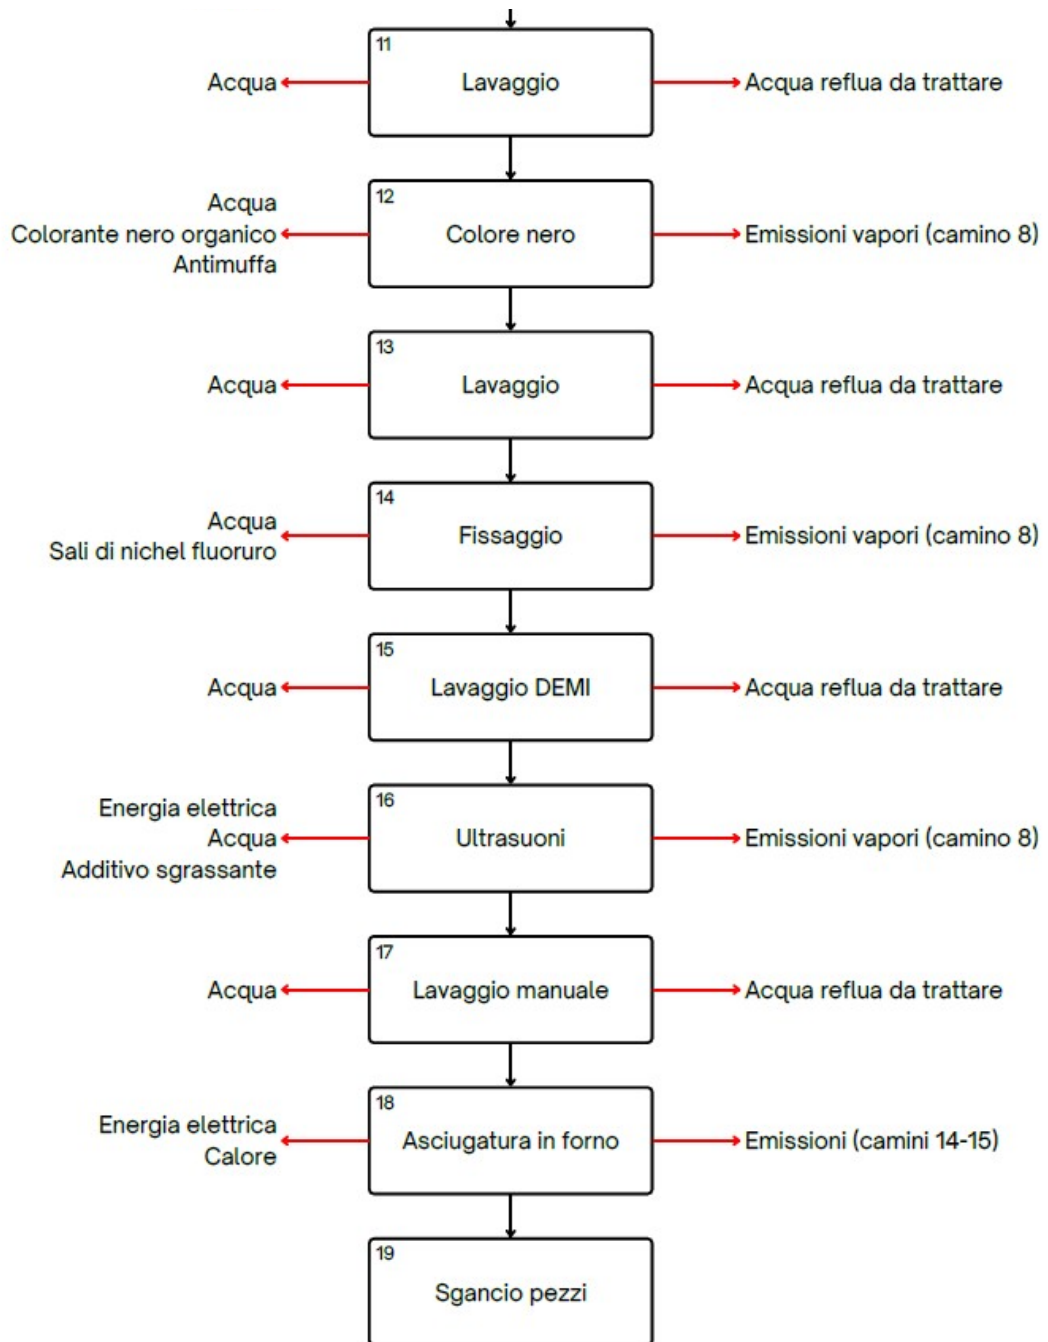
11
Lavaggio
Acqua
Acqua reflua da trattare

12
Colore nero
Acqua
Colorante nero organico
Antimuffa
Emissioni vapori (camino 8)

13
Lavaggio
Acqua
Acqua reflua da trattare

14
Fissaggio
Acqua
Sali di nichel fluoruro
Emissioni vapori (camino 8)

15
Lavaggio DEMI
Acqua
Acqua reflua da trattare

16
Ultrasuoni
Energia elettrica
Acqua
Additivo sgrassante
Emissioni vapori (camino 8)

17
Lavaggio manuale
Acqua
Acqua reflua da trattare

18
Asciugatura in forno
Energia elettrica
Calore
Emissioni (camini 14-15)

19
Sgancio pezzi